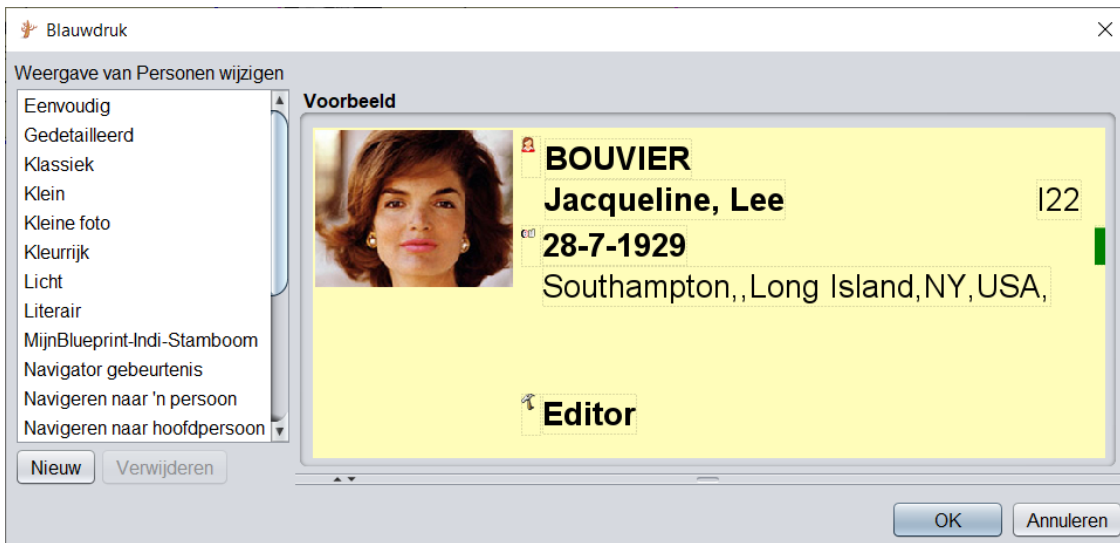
Blauwdruk

Weergave van Personen wijzigen

Eenvoudig
Gedetailleerd
Klassiek
Klein
Kleine foto
Kleurrijk
Licht
Literair
MijnBlueprint-Indi-Stamboom
Navigator gebeurtenis
Navigeren naar 'n persoon
Navigeren naar hoofdpersoon

Nieuw
Verwijderen

Voorbeeld

BOUVIER
Jacqueline, Lee
I22
28-7-1929
Southampton,,Long Island,NY,USA,

Editor

OK
Annuleren